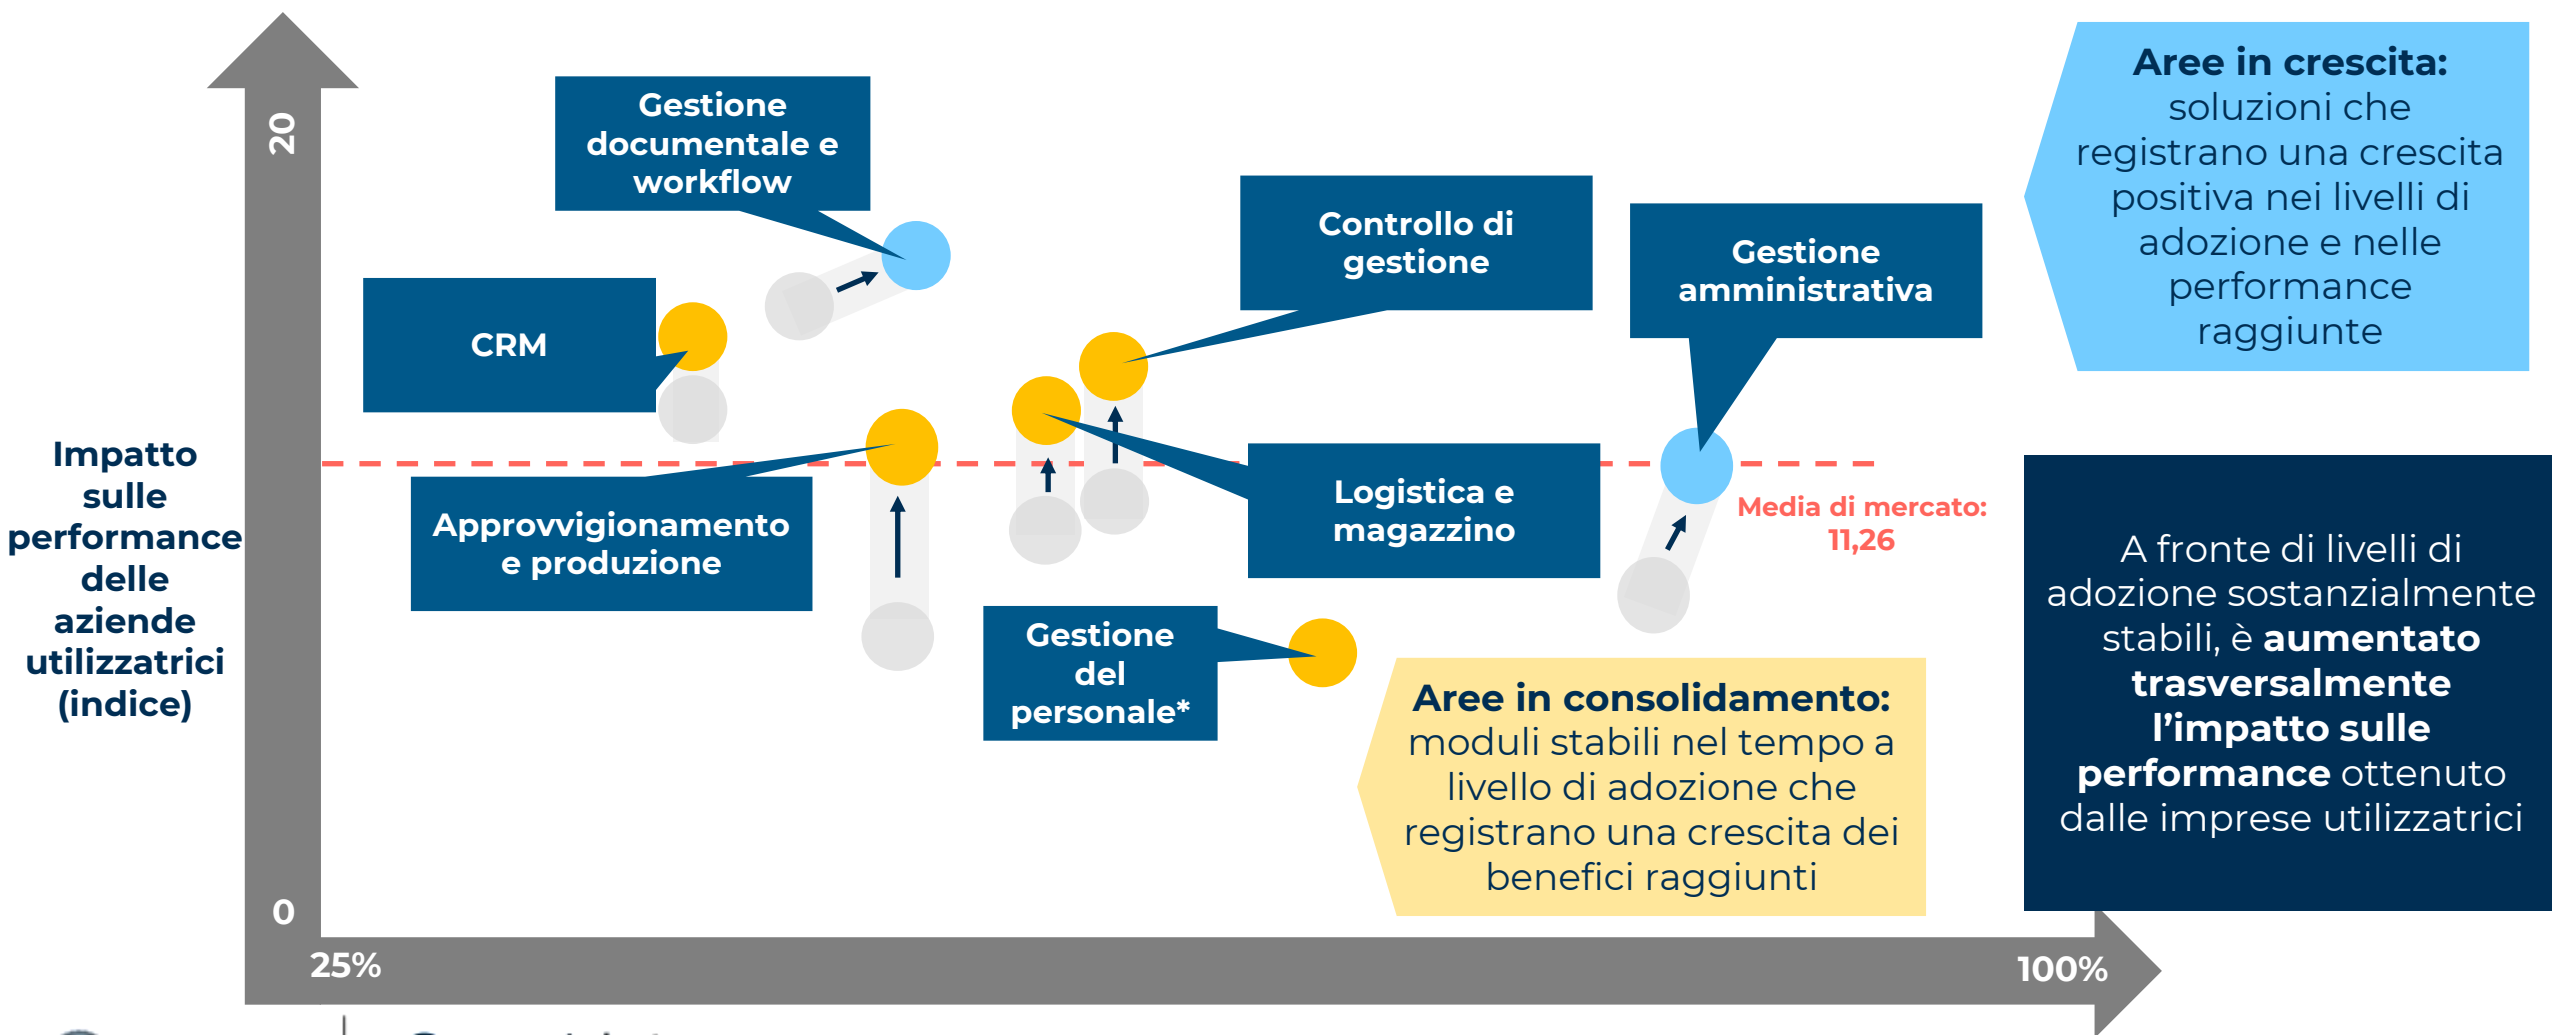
Impatto sulle performance delle aziende utilizzatrici (indice)

20

0

25%

100%

Gestione documentale e workflow

CRM

Controllo di gestione

Gestione amministrativa

Approvvigionamento e produzione

Logistica e magazzino

Gestione del personale*

Media di mercato: 11,26

Aree in crescita: soluzioni che registrano una crescita positiva nei livelli di adozione e nelle performance raggiunte

A fronte di livelli di adozione sostanzialmente stabili, è aumentato trasversalmente l'impatto sulle performance ottenuto dalle imprese utilizzatrici

Aree in consolidamento: moduli stabili nel tempo a livello di adozione che registrano una crescita dei benefici raggiunti